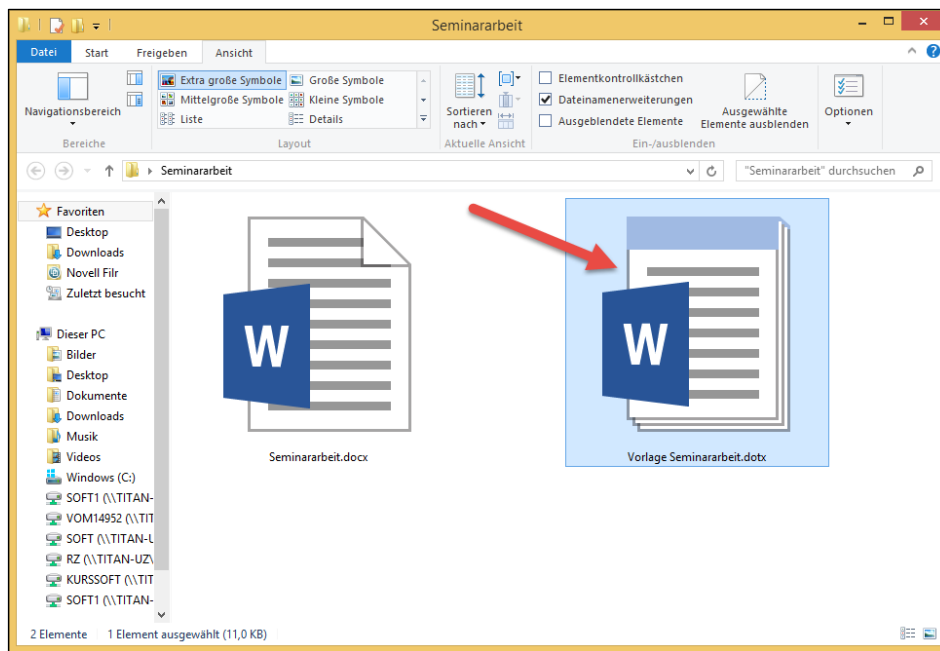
Seminararbeit

Datei Start Freigeben Ansicht

Navigationsbereich
Bereiche

Extra große Symbole
Große Symbole
Mittelgroße Symbole
Kleine Symbole
Liste
Details
Layout

Sortieren nach
Aktuelle Ansicht

Elementkontrollkästchen
Dateinamenerweiterungen
Ausgeblendete Elemente
Ausgewählte Elemente ausblenden
Ein-/ausblenden

Optionen

Seminararbeit
"Seminararbeit" durchsuchen

Favoriten
Desktop
Downloads
Novell Filr
Zuletzt besucht

Dieser PC
Bilder
Desktop
Dokumente
Downloads
Musik
Videos
Windows (C:)
SOFT1 (\\TITAN-
VOM14952 (\\TIT
SOFT (\\TITAN-U
RZ (\\TITAN-UZ\
KURSSOFT (\\TIT
SOFT1 (\\TITAN-

W
Seminararbeit.docx

W
Vorlage Seminararbeit.dotx

2 Elemente 1 Element ausgewählt (11,0 KB)